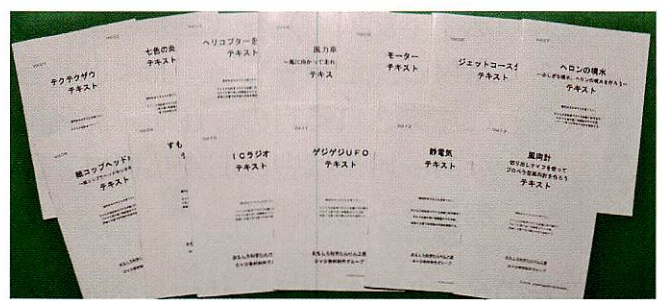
テクテクザウルス
テキスト

七色の虹
テキスト

ヘリコプター
テキスト

風力車
〜風に向かって走れ〜
テキスト

モーター
テキスト

ジェットコースター
テキスト

ヘロンの噴水
テキスト

紙コップヘッド
テキスト

すも
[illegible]

ICラジオ
テキスト

ゲジゲジUFO
テキスト

静電気
テキスト

風向計
テキスト